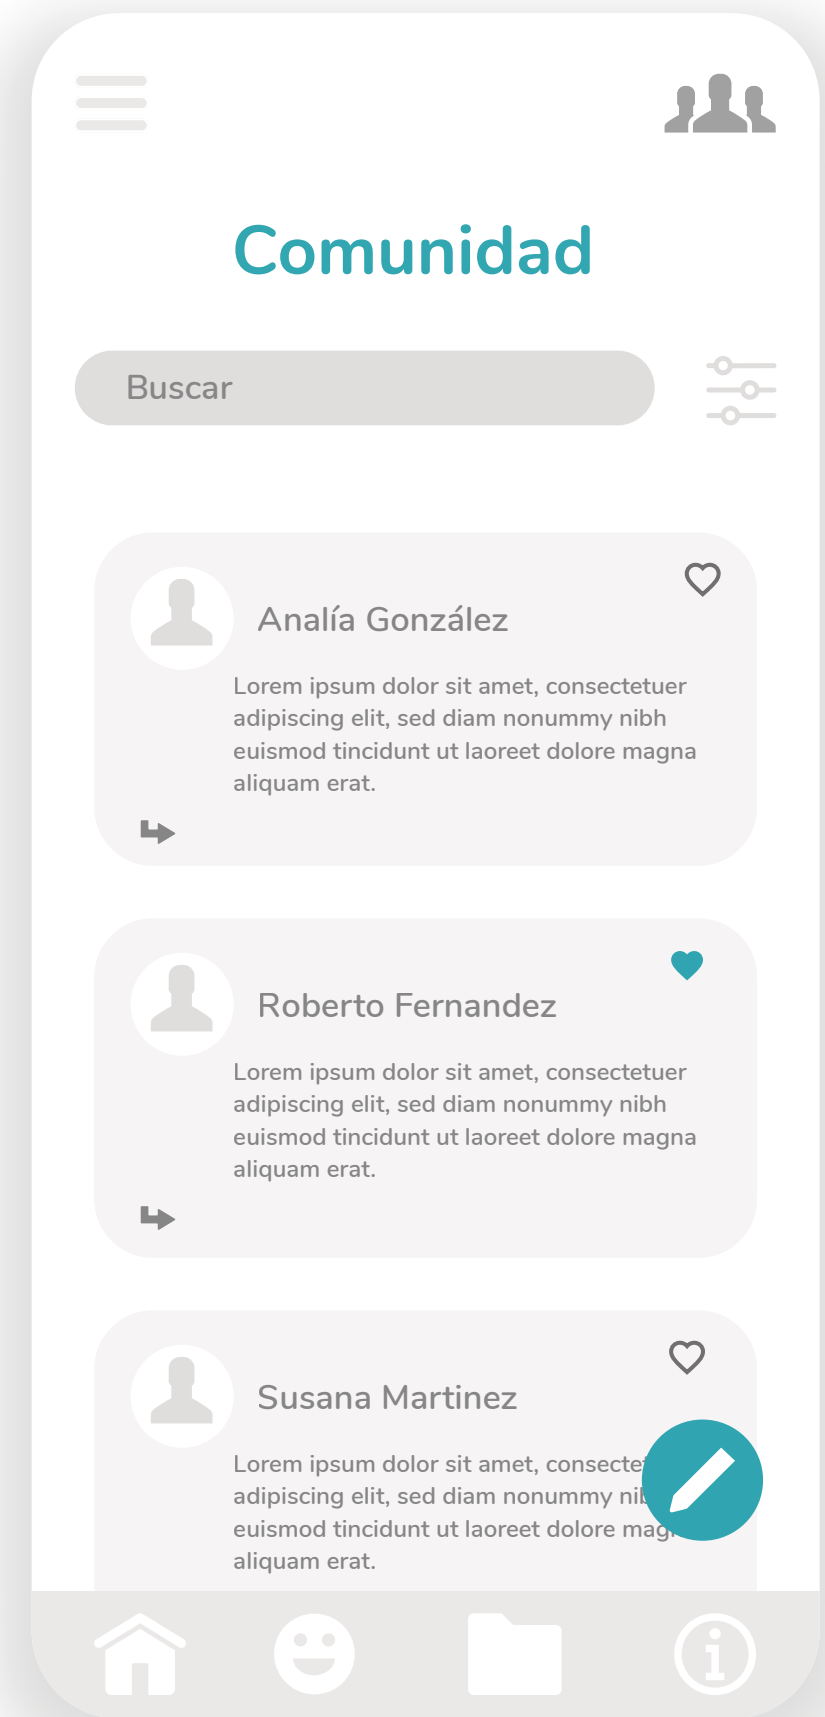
Comunidad

Buscar

Analía González

Lorem ipsum dolor sit amet, consectetuer adipiscing elit, sed diam nonummy nibh euismod tincidunt ut laoreet dolore magna aliquam erat.

Roberto Fernandez

Lorem ipsum dolor sit amet, consectetuer adipiscing elit, sed diam nonummy nibh euismod tincidunt ut laoreet dolore magna aliquam erat.

Susana Martinez

Lorem ipsum dolor sit amet, consecte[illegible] adipiscing elit, sed diam nonummy ni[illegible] euismod tincidunt ut laoreet dolore mag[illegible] aliquam erat.